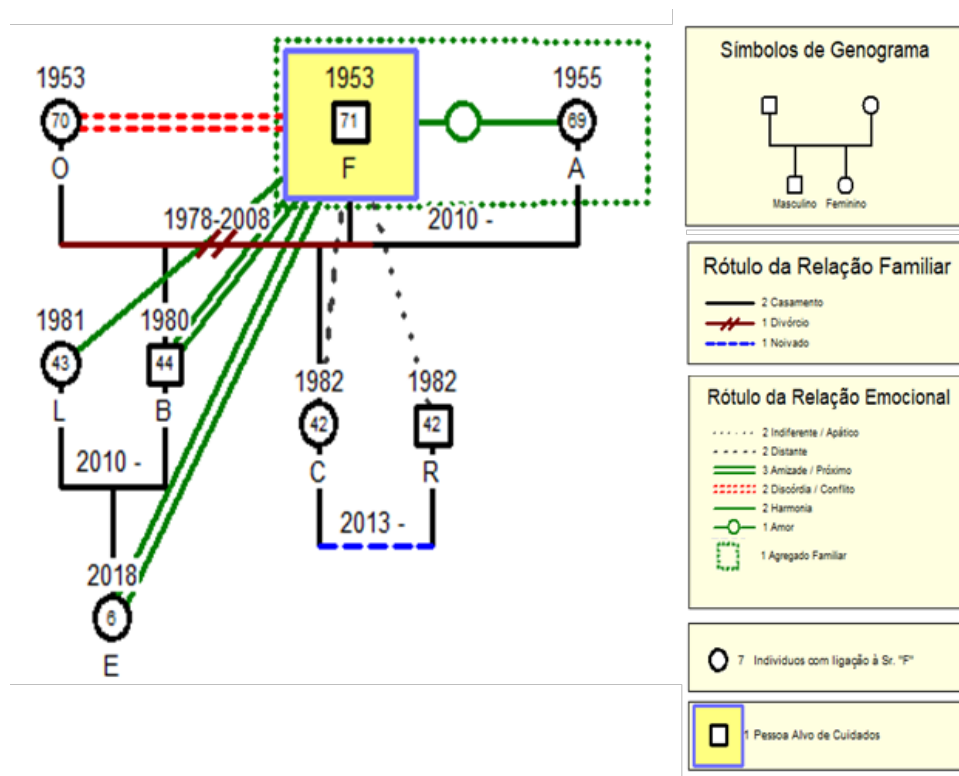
1953
70
O

1953
71
F

1955
69
A

1978-2008

2010 -

1981
43
L

1980
44
B

1982
42
C

1982
42
R

2010 -

2013 -

2018
6
E

Símbolos de Genograma

Masculino Feminino

Rótulo da Relação Familiar

2 Casamento
1 Divórcio
1 Noivado

Rótulo da Relação Emocional

2 Indiferente / Apático
2 Distante
3 Amizade / Próximo
2 Discórdia / Conflito
2 Harmonia
1 Amor
1 Agregado Familiar

7 Indivíduos com ligação à Sr. "F"

1 Pessoa Alvo de Cuidados